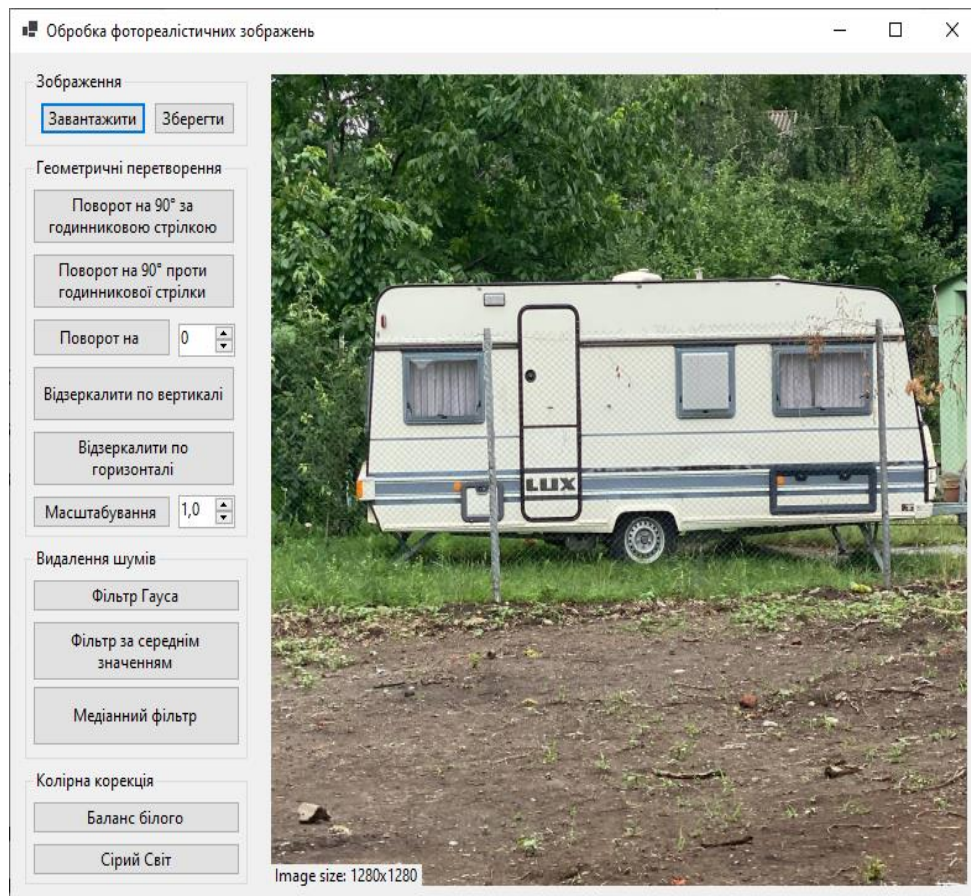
Обробка фотореалістичних зображень

Зображення
Завантажити
Зберегти

Геометричні перетворення
Поворот на 90° за годинниковою стрілкою
Поворот на 90° проти годинникової стрілки
Поворот на
0
Відзеркалити по вертикалі
Відзеркалити по горизонталі
Масштабування
1,0

Видалення шумів
Фільтр Гауса
Фільтр за середнім значенням
Медіанний фільтр

Колірна корекція
Баланс білого
Сірий Світ

LUX

Image size: 1280x1280